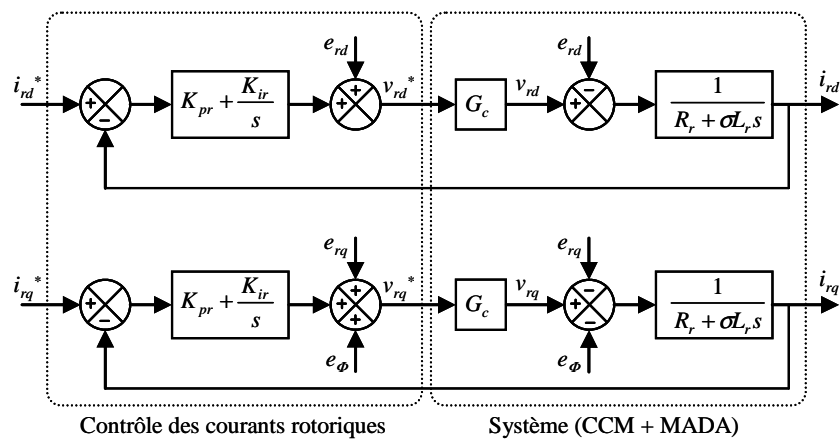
$e_{rd}$

$e_{rd}$

$i_{rd}^*$

+

−

$K_{pr} + \frac{K_{ir}}{s}$

+

+

$v_{rd}^*$

$G_c$

$v_{rd}$

+

−

$\frac{1}{R_r + \sigma L_r s}$

$i_{rd}$

$e_{rq}$

$e_{rq}$

$i_{rq}^*$

+

−

$K_{pr} + \frac{K_{ir}}{s}$

+

+

+

$v_{rq}^*$

$G_c$

$v_{rq}$

+

−

−

$\frac{1}{R_r + \sigma L_r s}$

$i_{rq}$

$e_{\Phi}$

$e_{\Phi}$

Contrôle des courants rotoriques

Système (CCM + MADA)